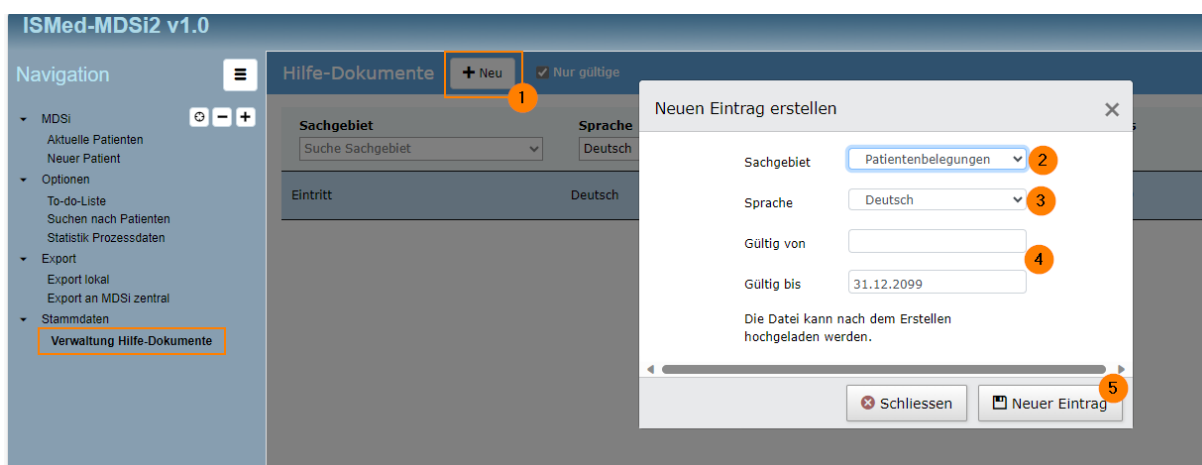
ISMed-MDSi2 v1.0

Navigation

MDSi
Aktuelle Patienten
Neuer Patient
Optionen
To-do-Liste
Suchen nach Patienten
Statistik Prozessdaten
Export
Export lokal
Export an MDSi zentral
Stammdaten
Verwaltung Hilfe-Dokumente

Hilfe-Dokumente
+ Neu
1
Nur gültige

Sachgebiet
Suche Sachgebiet
Sprache
Deutsch

Eintritt
Deutsch

Neuen Eintrag erstellen
×

Sachgebiet
Patientenbelegungen
2
Sprache
Deutsch
3
Gültig von
4
Gültig bis
31.12.2099

Die Datei kann nach dem Erstellen hochgeladen werden.

5
Schliessen
Neuer Eintrag